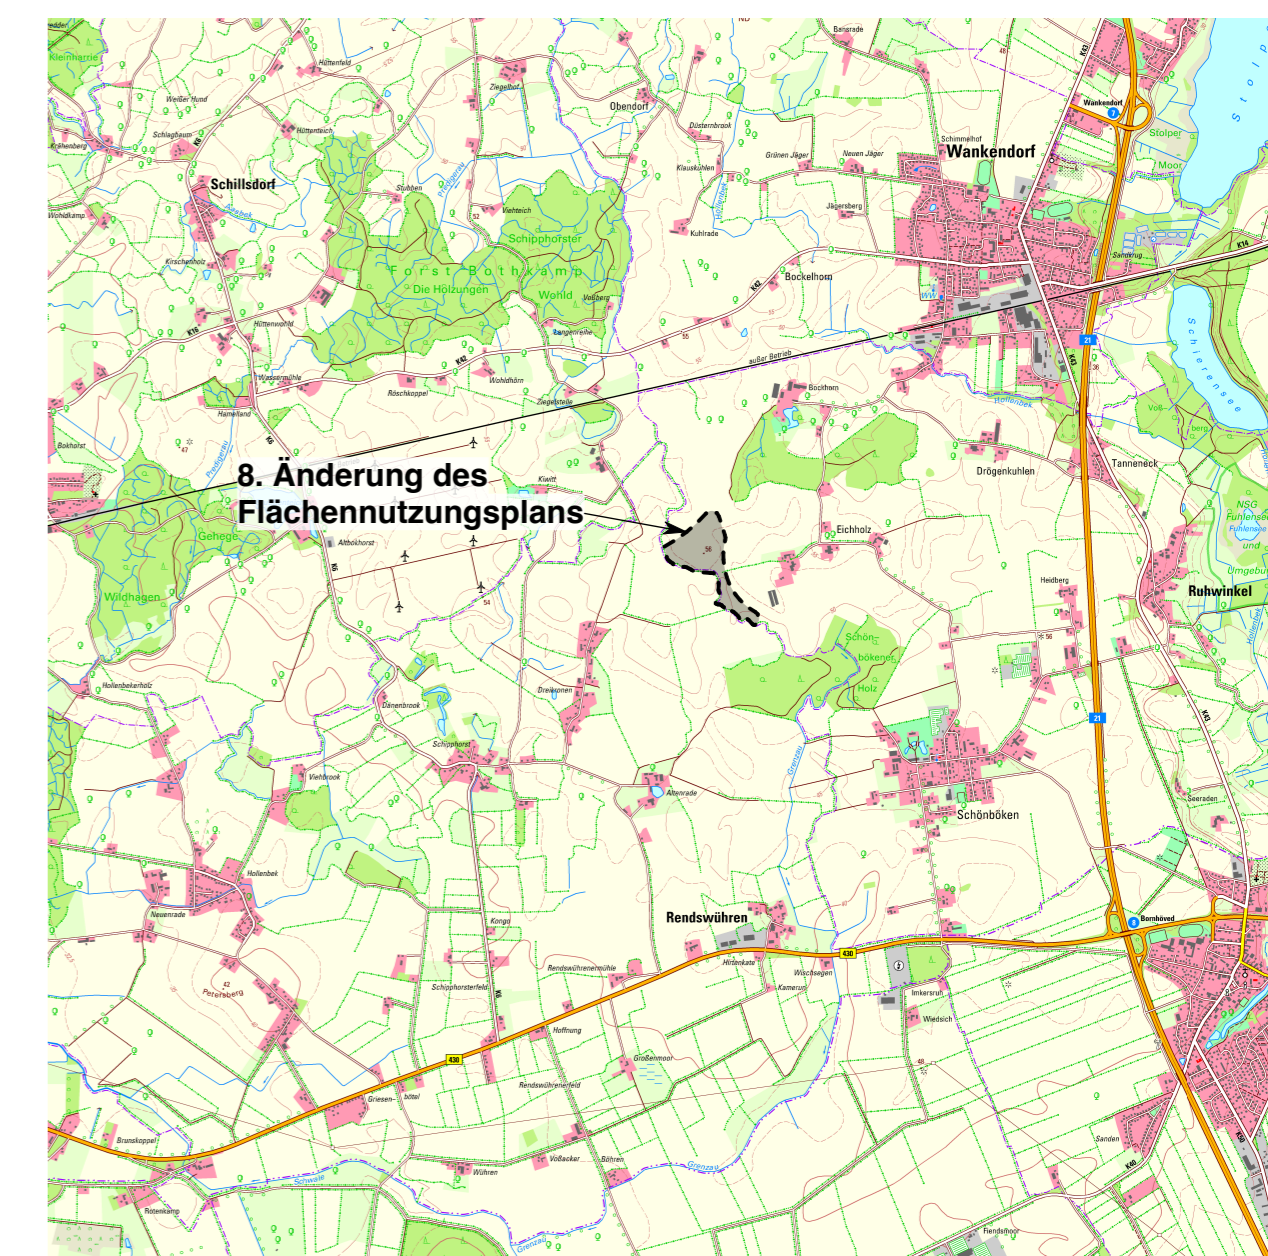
8. Änderung des Flächennutzungsplans

Kleinmeinsdorf
Hüttenfeld
Ziegelhof
Bansrade
Obendorf
Weißer Hund
Schlagbaum
Hüttenteich
Krähenberg
Düsternbrook
Klausrühlen
Grünen Jäger
Neuen Jäger
Schimmelhof
Wankendorf
Wankendorf
Stolper
Moor
Schillsdorf
Stubben
Vieheich
Schipphorster
Jägersberg
Wohldkamp
Kuhlrade
Kirschenholz
Forst Bothkamp
Die Hölzungen
Wohld
Voßberg
Bockelhorn
Samkrug
Langenreihe
Hüttenwohld
Wasserrnühle
Wohldhörn
Röschkoppel
außer Betrieb
Bockhorn
Schierensee
Ziegelstelle
Hamerland
Bokhorst
Tanneneck
Drögenkuhlen
Kiwitt
Gehege
Althbokhorst
Eichholz
Heidberg
Ruhwinkel
Wildhagen
Schön-
bökener
Holz
Hollenbekerholz
Dreikronen
Dänenbrook
Schipphorst
Viehbrook
Altenrade
Schönböken
Seeraden
Hollenbek
Neuenrade
Bornhöved
Rendswühren
Kongo
Rendswührenermühle
Hirtenkate
Wischsegen
Kamerun
Petersberg
Schipphorsterfeld
Imkersruh
Wiedsich
Hoffnung
Großenmoor
Rendswührenerfeld
Griesen-
böttel
Brunskoppel
Sanden
Voßacker
Böhren
Wühren
Schwale
Grenzau
Rotenkamp
Fiendshoop